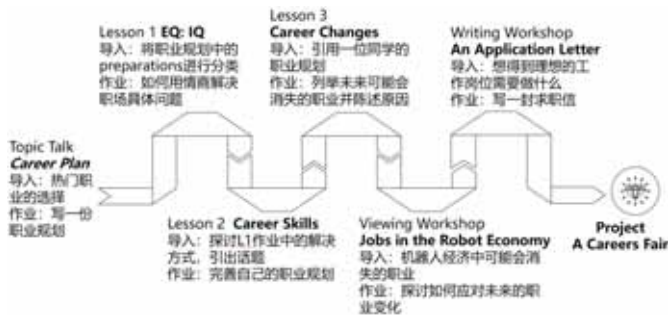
Topic Talk
Career Plan
导入：热门职业的选择
作业：写一份职业规划

Lesson 1 EQ: IQ
导入：将职业规划中的preparations进行分类
作业：如何用情商解决职场具体问题

Lesson 2 Career Skills
导入：探讨L1作业中的解决方式，引出话题
作业：完善自己的职业规划

Lesson 3
Career Changes
导入：引用一位同学的职业规划
作业：列举未来可能会消失的职业并陈述原因

Viewing Workshop
Jobs in the Robot Economy
导入：机器人经济中可能会消失的职业
作业：探讨如何应对未来的职业变化

Writing Workshop
An Application Letter
导入：想得到理想的工作岗位需要做什么
作业：写一封求职信

Project
A Careers Fair